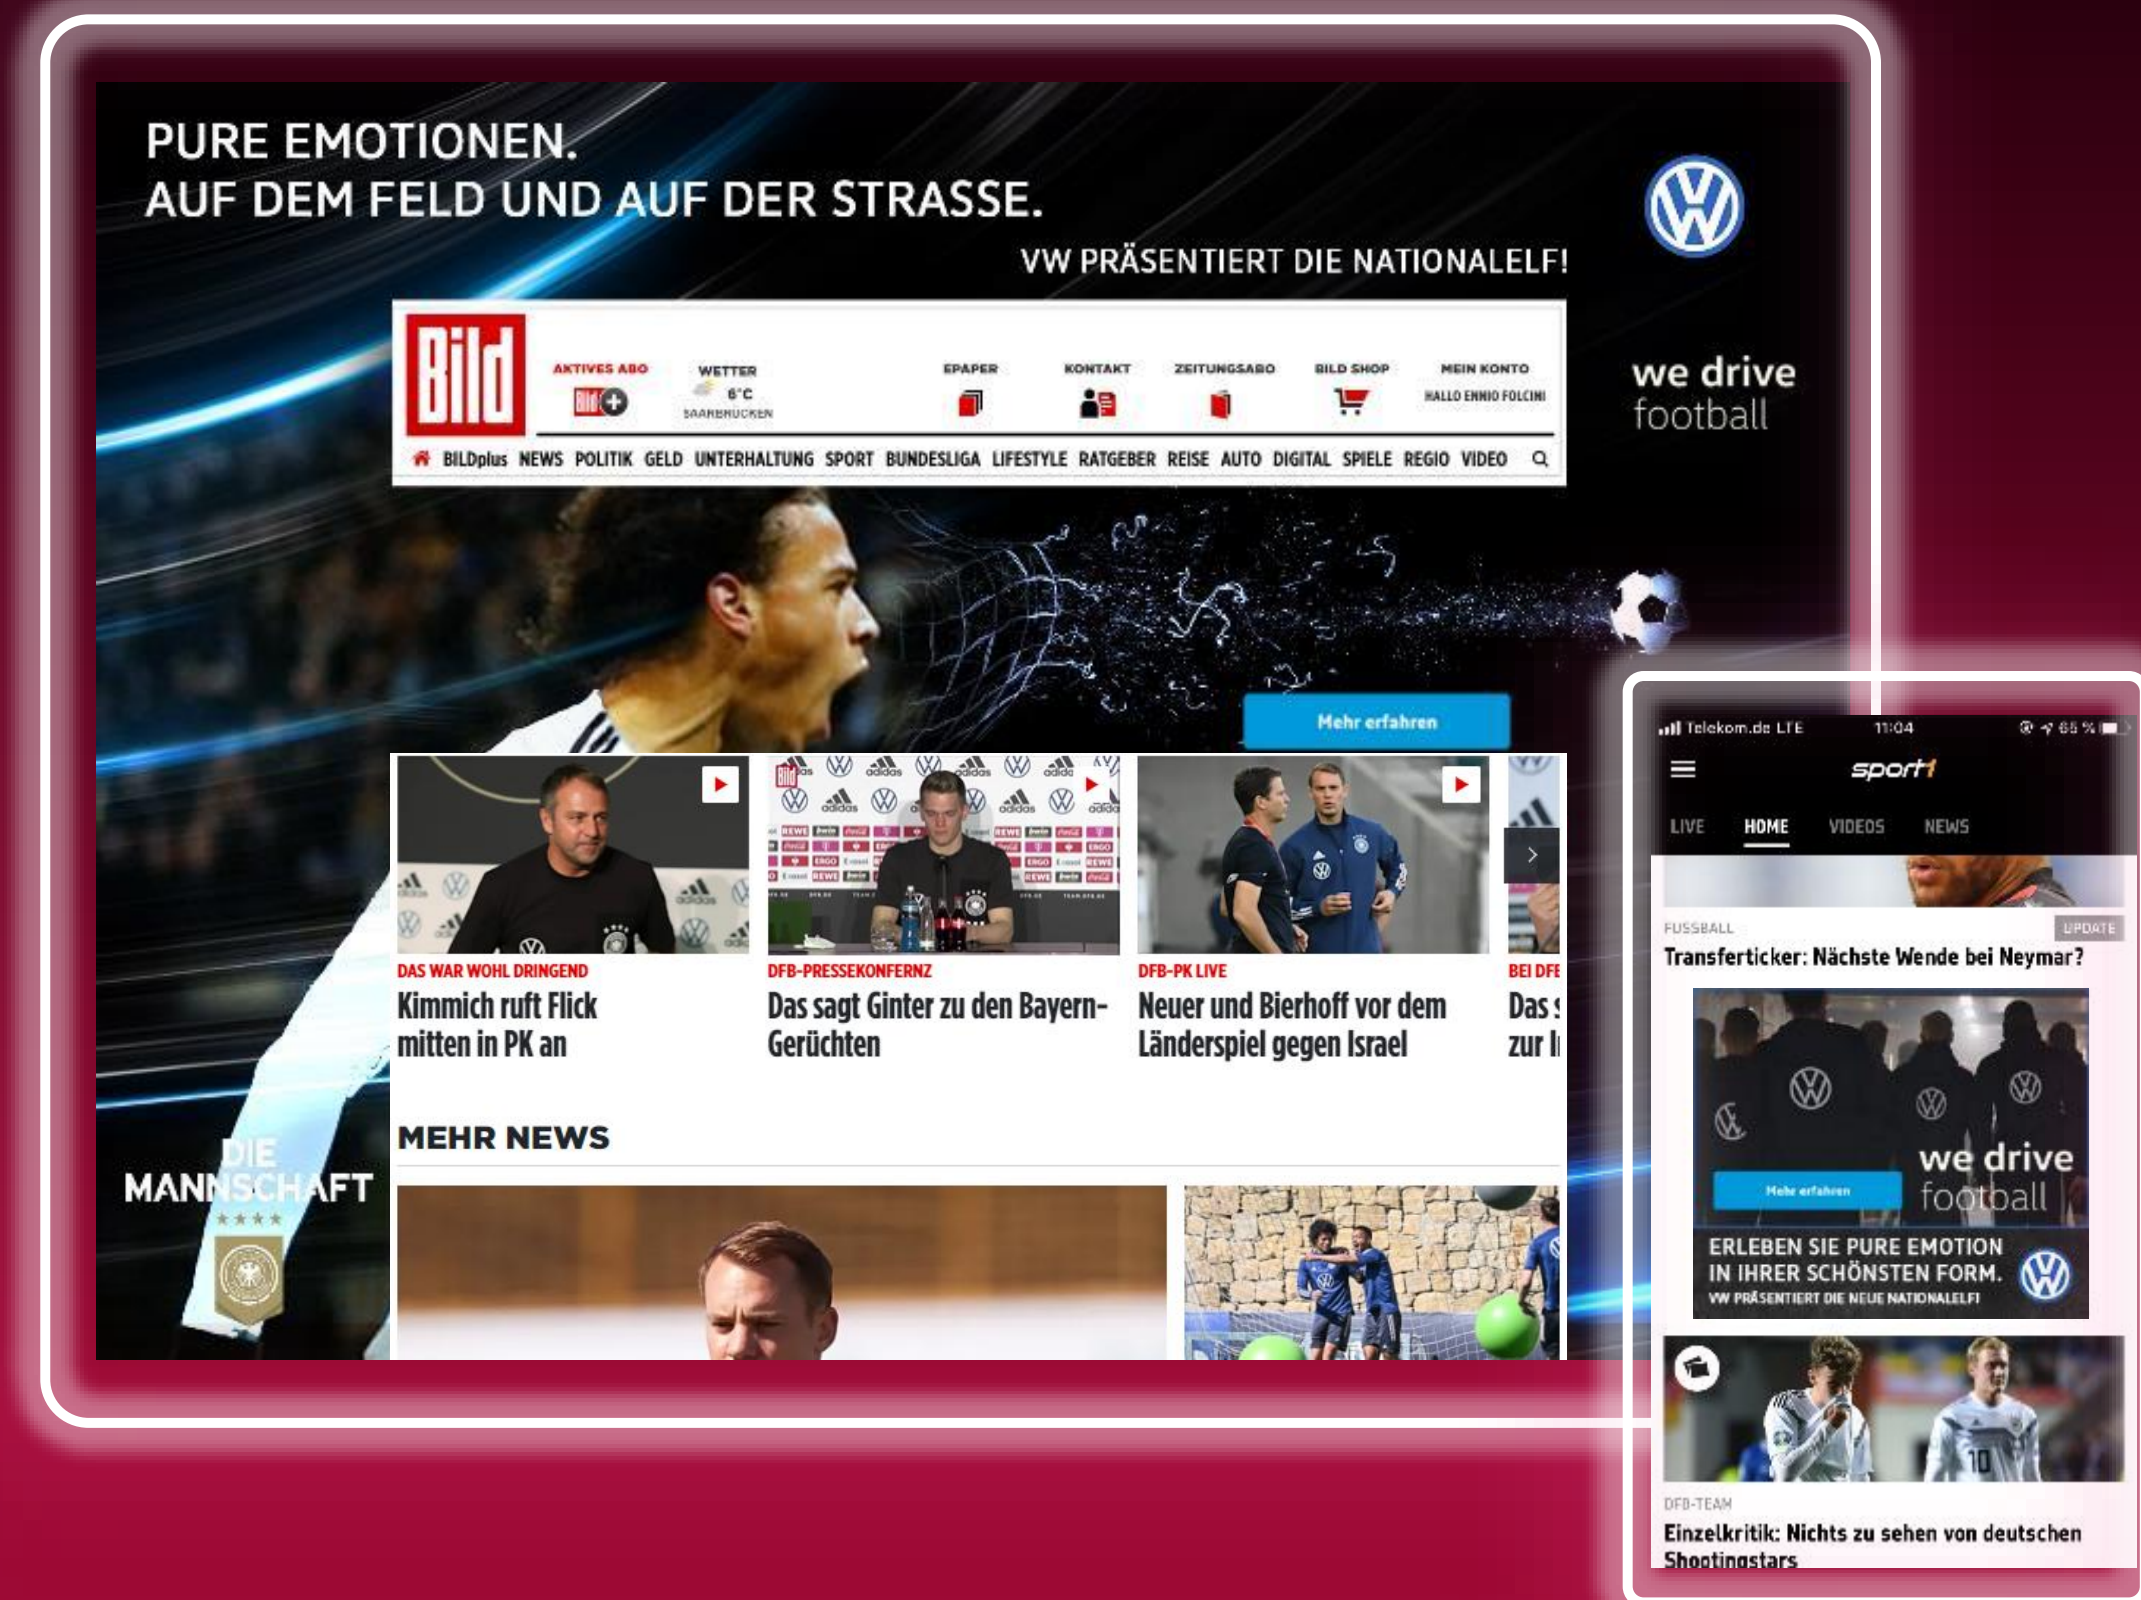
PURE EMOTIONEN.
AUF DEM FELD UND AUF DER STRASSE.

VW PRÄSENTIERT DIE NATIONALELF!

we drive football

Bild

AKTIVES ABO
WETTER 6°C SAARBRÜCKEN
EPAPER
KONTAKT
ZEITUNGSABO
BILD SHOP
MEIN KONTO HALLO ENNIO FOLCINI

BILDplus NEWS POLITIK GELD UNTERHALTUNG SPORT BUNDESLIGA LIFESTYLE RATGEBER REISE AUTO DIGITAL SPIELE REGIO VIDEO

Mehr erfahren

DAS WAR WOHL DRINGEND
Kimmich ruft Flick mitten in PK an

DFB-PRESSEKONFERNZ
Das sagt Ginter zu den Bayern-Gerüchten

DFB-PK LIVE
Neuer und Bierhoff vor dem Länderspiel gegen Israel

BEI DFE
Das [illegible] zur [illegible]

MEHR NEWS

DIE MANNSCHAFT

Telekom.de LTE 11:04 65 %
sport1
LIVE HOME VIDEOS NEWS

FUSSBALL UPDATE
Transferticker: Nächste Wende bei Neymar?

Mehr erfahren
we drive football
ERLEBEN SIE PURE EMOTION IN IHRER SCHÖNSTEN FORM.
VW PRÄSENTIERT DIE NEUE NATIONALELF!

DFB-TEAM
Einzelkritik: Nichts zu sehen von deutschen Shootingstars